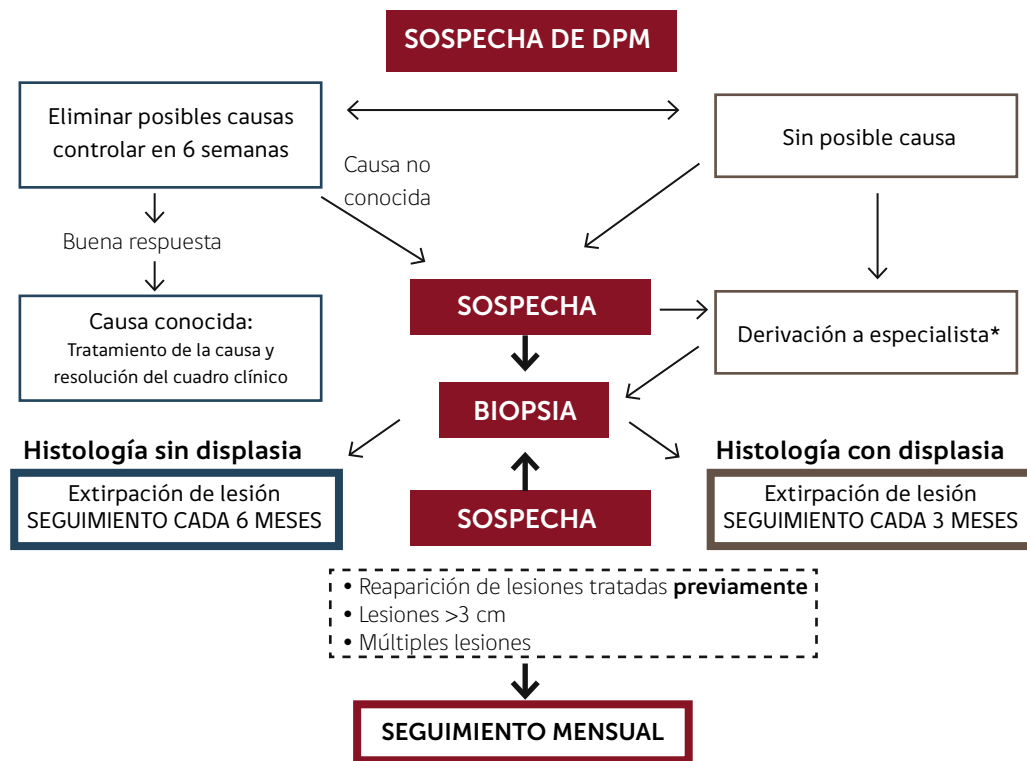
SOSPECHA DE DPM

Eliminar posibles causas controlar en 6 semanas

Sin posible causa

Causa no conocida

Buena respuesta

Causa conocida:
Tratamiento de la causa y resolución del cuadro clínico

SOSPECHA

Derivación a especialista*

BIOPSIA

Histología sin displasia

Extirpación de lesión
SEGUIMIENTO CADA 6 MESES

Histología con displasia

Extirpación de lesión
SEGUIMIENTO CADA 3 MESES

SOSPECHA

• Reaparición de lesiones tratadas **previamente**
• Lesiones >3 cm
• Múltiples lesiones

SEGUIMIENTO MENSUAL